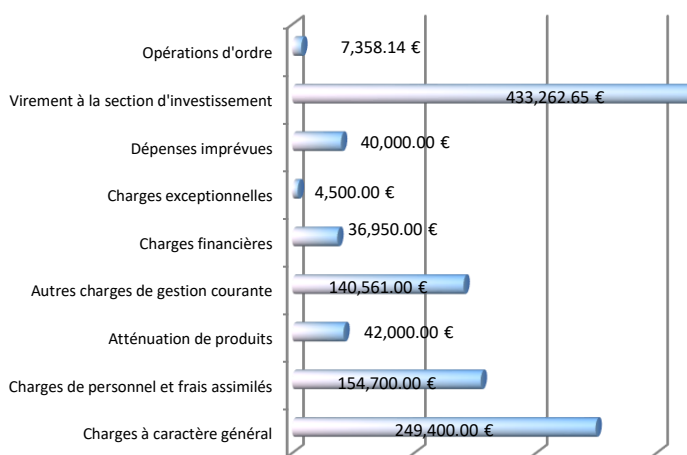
Opérations d'ordre 7,358.14 €

Virement à la section d'investissement 433,262.65 €

Dépenses imprévues 40,000.00 €

Charges exceptionnelles 4,500.00 €

Charges financières 36,950.00 €

Autres charges de gestion courante 140,561.00 €

Atténuation de produits 42,000.00 €

Charges de personnel et frais assimilés 154,700.00 €

Charges à caractère général 249,400.00 €